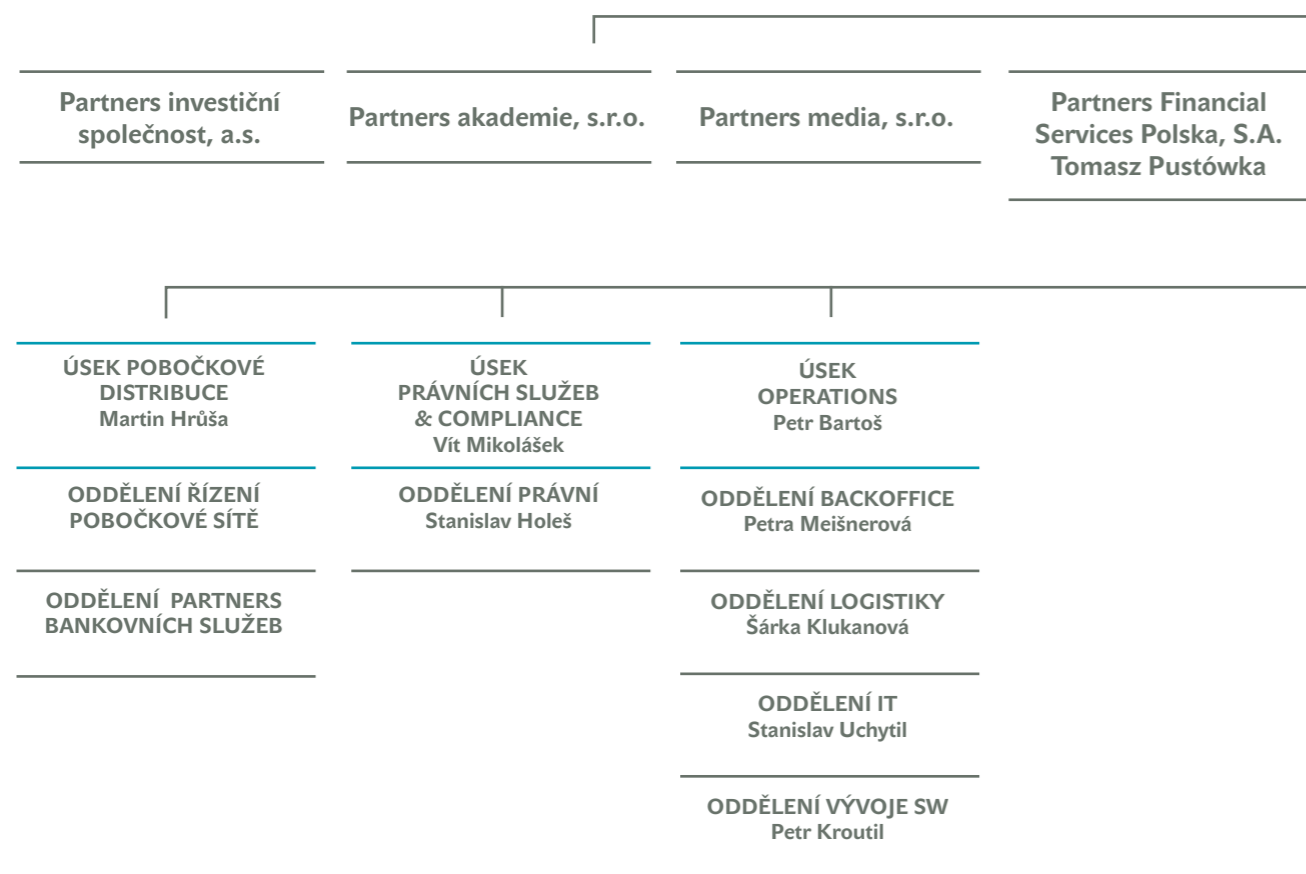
Partners investiční společnost, a.s.

Partners akademie, s.r.o.

Partners media, s.r.o.

Partners Financial Services Polska, S.A.
Tomasz Pustówka

ÚSEK POBOČKOVÉ DISTRIBUCE
Martin Hrůša

ODDĚLENÍ ŘÍZENÍ POBOČKOVÉ SÍTĚ

ODDĚLENÍ PARTNERS BANKOVNÍCH SLUŽEB

ÚSEK PRÁVNÍCH SLUŽEB & COMPLIANCE
Vít Mikolášek

ODDĚLENÍ PRÁVNÍ
Stanislav Holeš

ÚSEK OPERATIONS
Petr Bartoš

ODDĚLENÍ BACKOFFICE
Petra Meišnerová

ODDĚLENÍ LOGISTIKY
Šárka Klukanová

ODDĚLENÍ IT
Stanislav Uchytil

ODDĚLENÍ VÝVOJE SW
Petr Kroutil